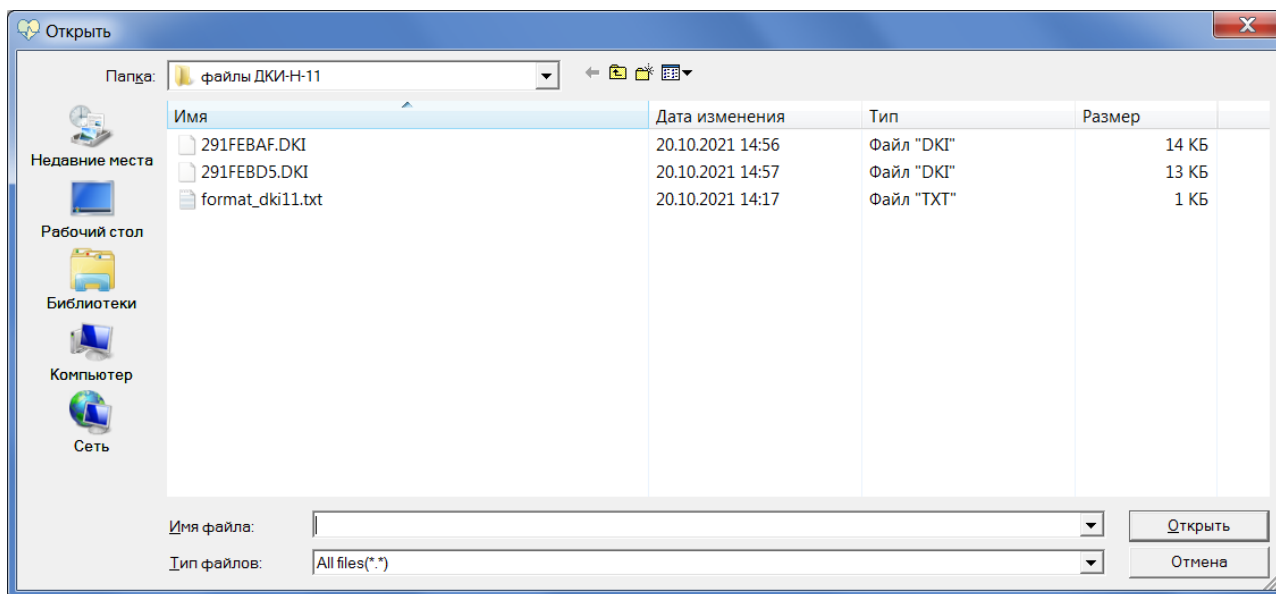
Открыть

Папка: файлы ДКИ-Н-11

| Имя | Дата изменения | Тип | Размер |
|---|---|---|---|
| 291FEBAF.DKI | 20.10.2021 14:56 | Файл "DKI" | 14 КБ |
| 291FEBD5.DKI | 20.10.2021 14:57 | Файл "DKI" | 13 КБ |
| format_dki11.txt | 20.10.2021 14:17 | Файл "TXT" | 1 КБ |

Недавние места
Рабочий стол
Библиотеки
Компьютер
Сеть

Имя файла:
Открыть
Тип файлов: All files(*.*)
Отмена